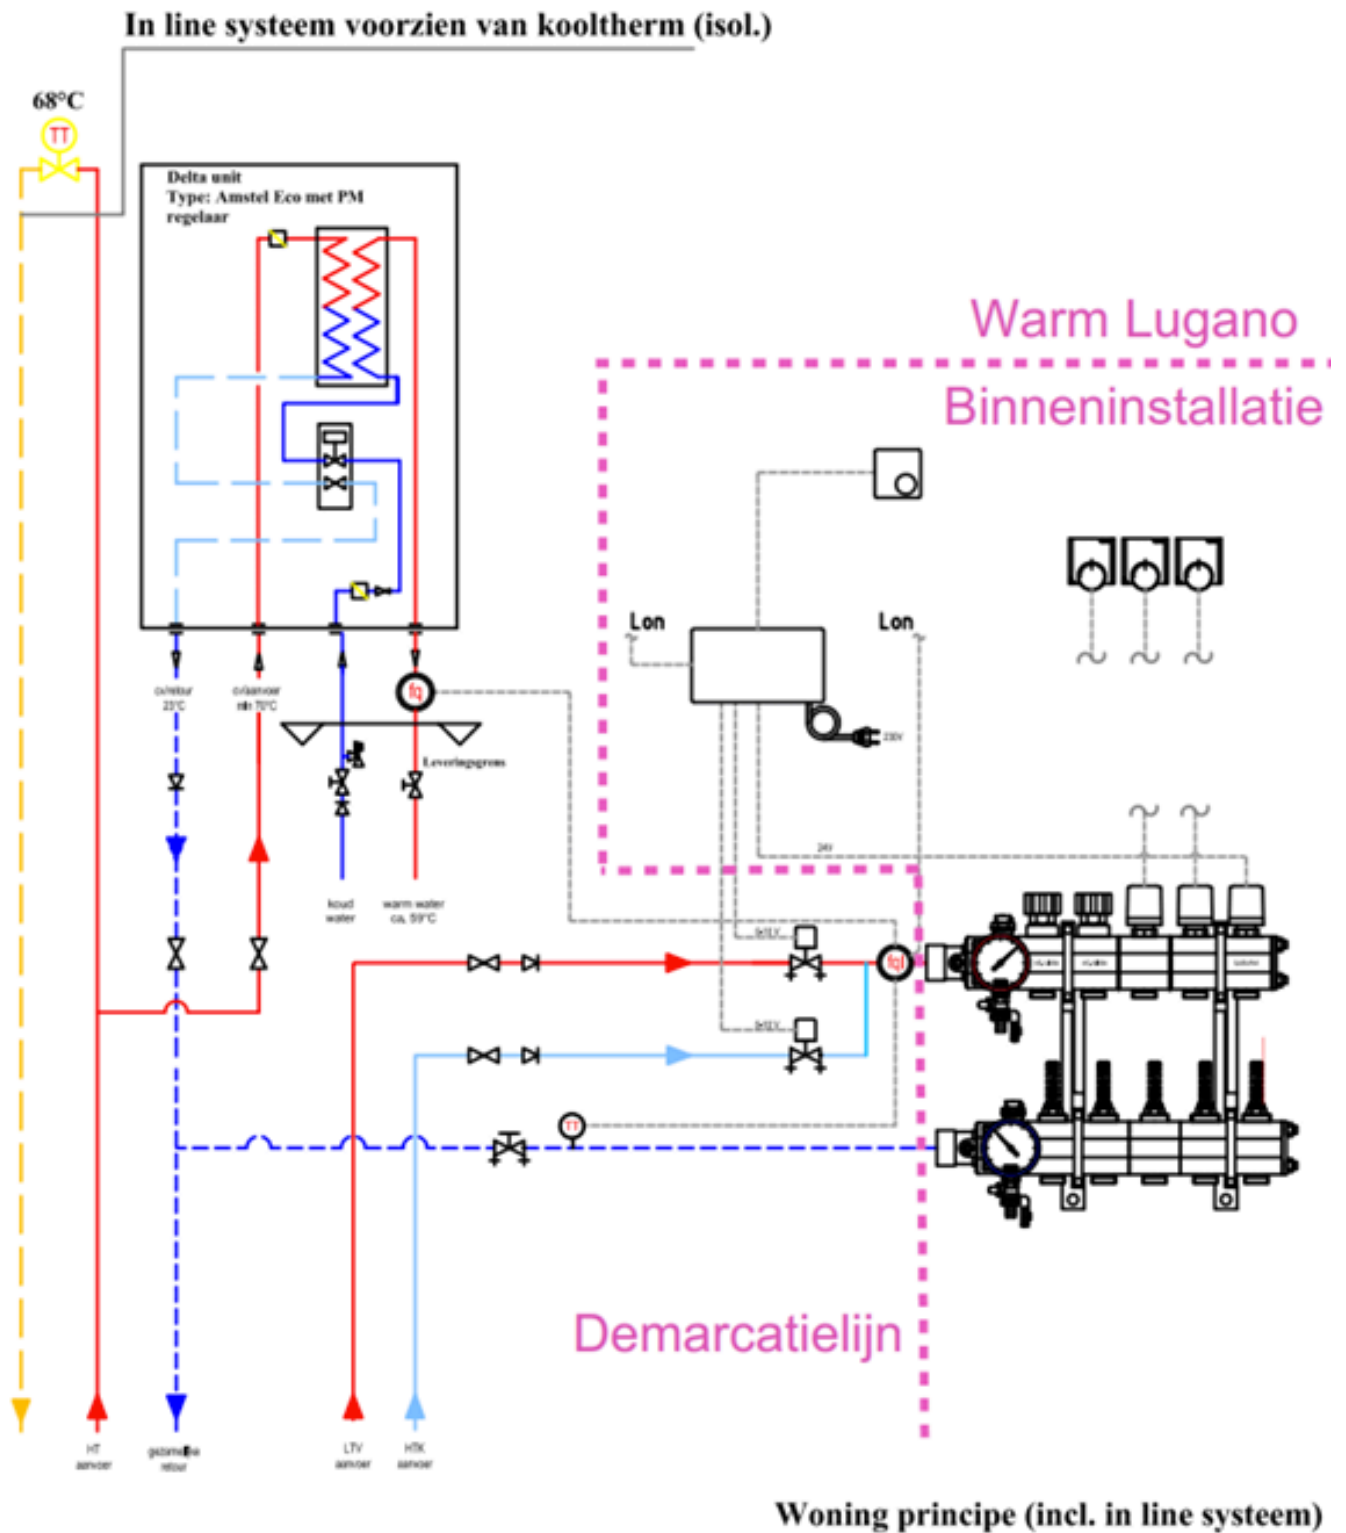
In line systeem voorzien van kooltherm (isol.)

68°C

TT

Delta unit
Type: Amstel Eco met PM regelaar

Warm Lugano

Binneninstallatie

Lon

Lon

230V

fq

c/retour 23°C

c/aanvoer min 70°C

Leveringsgrens

24V

koud water

warm water ca. 59°C

fq

TT

Demarcatielijn

HT aanvoer

gezamelijke retour

LTV aanvoer

HTK aanvoer

Woning principe (incl. in line systeem)